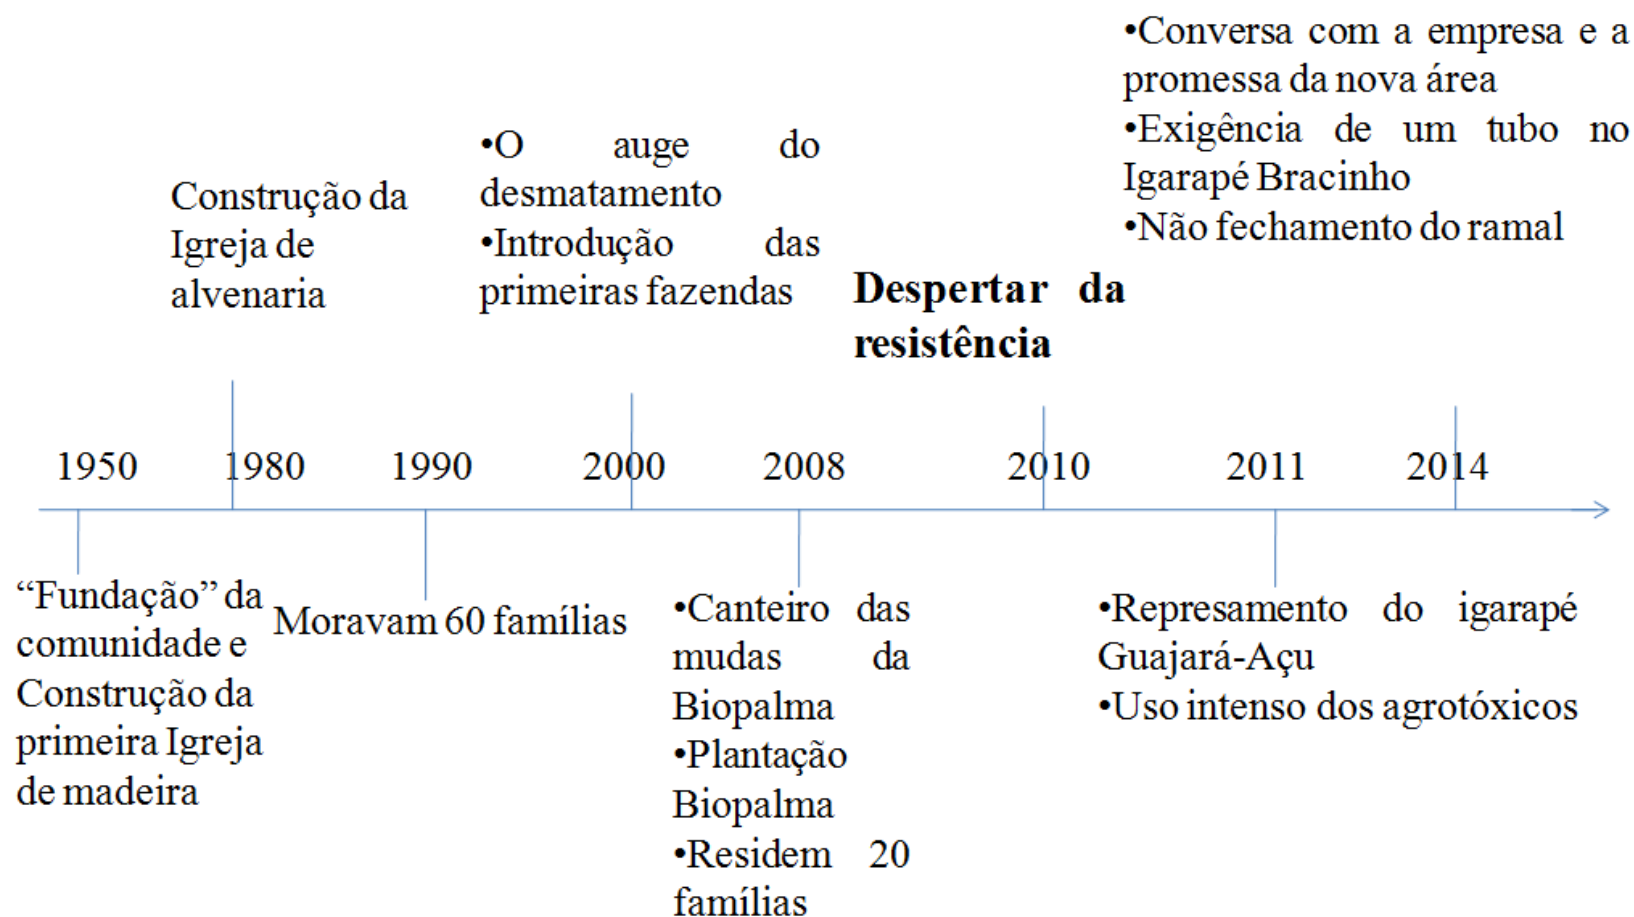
•Conversa com a empresa e a promessa da nova área
•Exigência de um tubo no Igarapé Bracinho
•Não fechamento do ramal

Construção da Igreja de alvenaria

•O auge do desmatamento
•Introdução das primeiras fazendas

**Despertar da resistência**

1950 1980 1990 2000 2008 2010 2011 2014

"Fundação" da comunidade e Construção da primeira Igreja de madeira

Moravam 60 famílias

•Canteiro das mudas da Biopalma
•Plantação Biopalma
•Residem 20 famílias

•Represamento do igarapé Guajará-Açu
•Uso intenso dos agrotóxicos